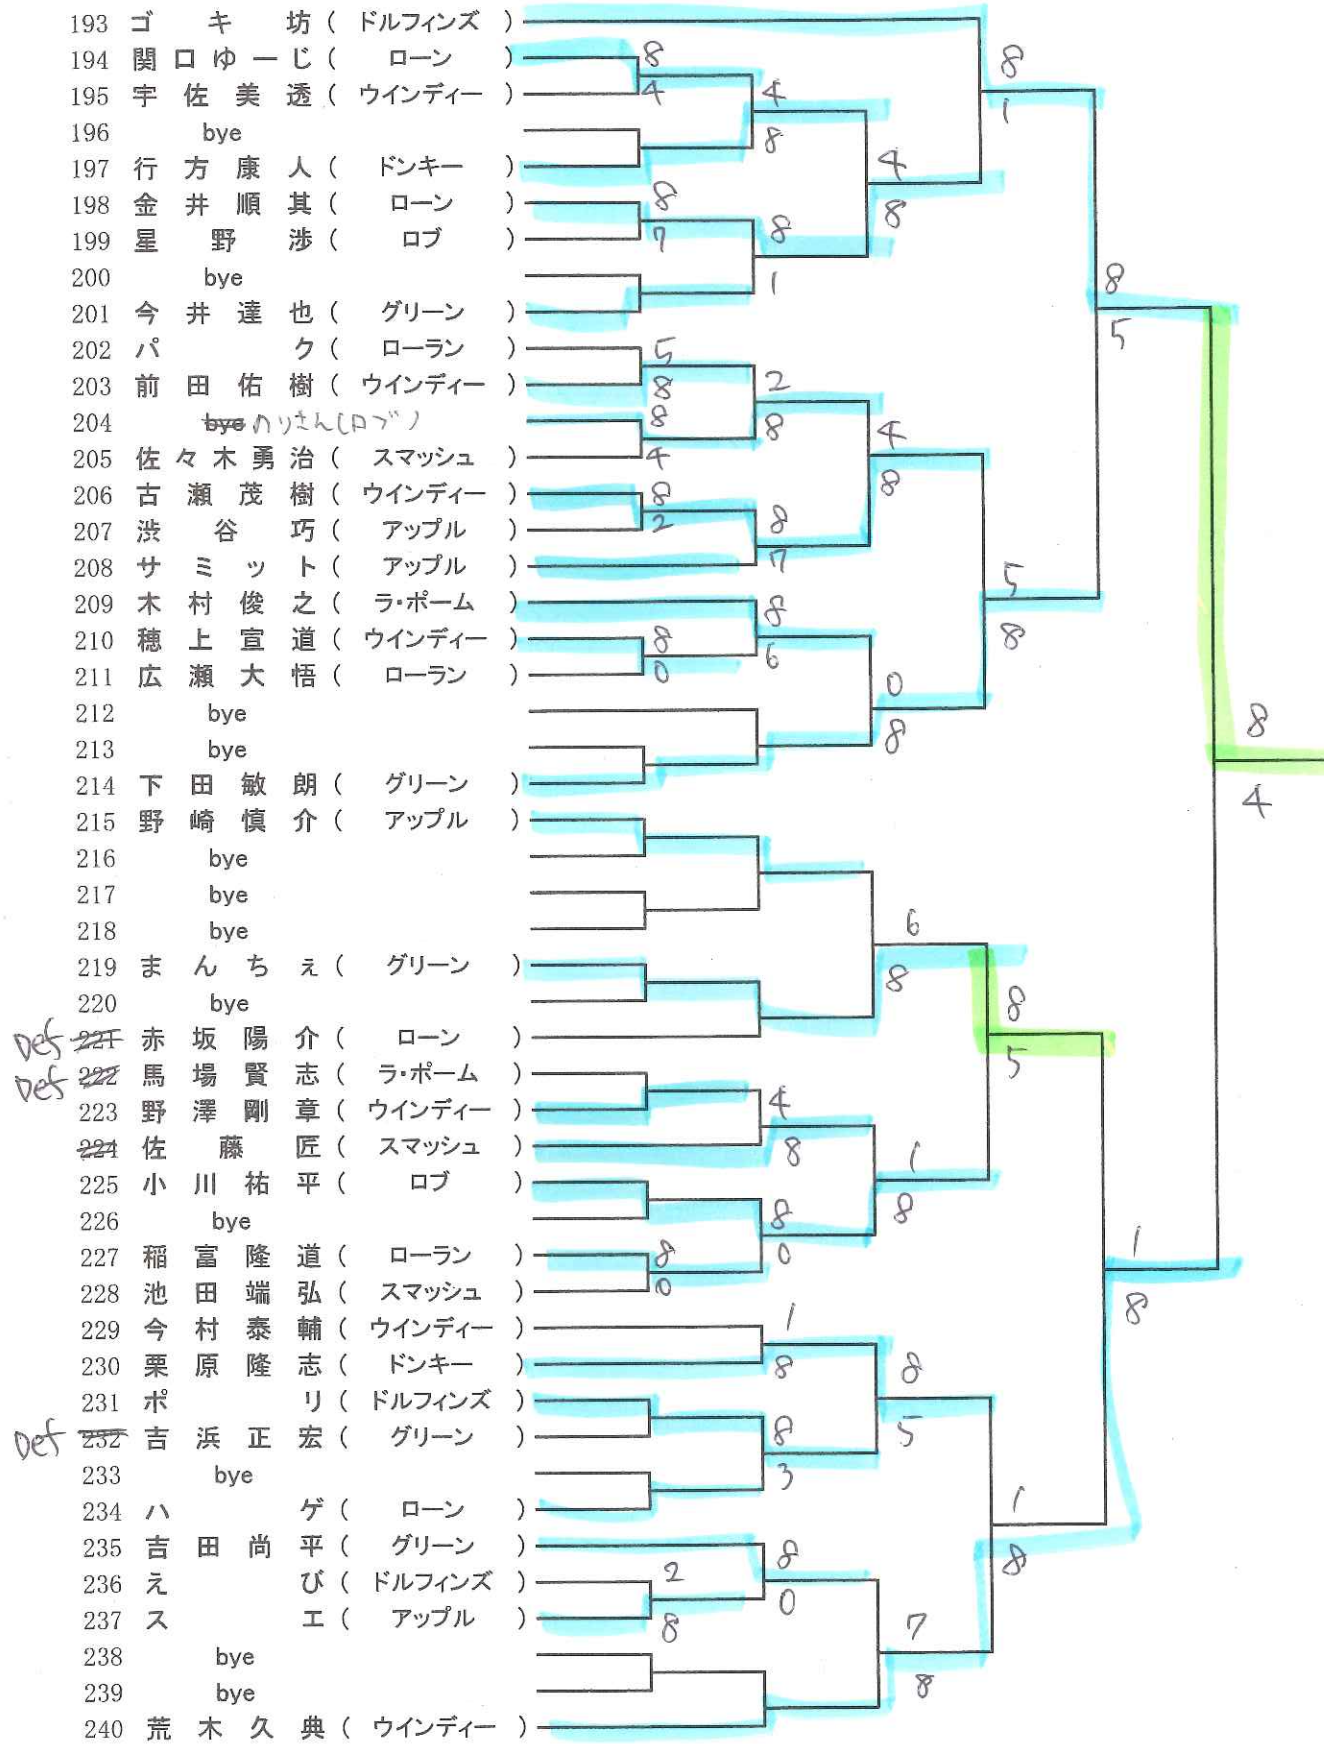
193 ゴ キ 坊 ( ドルフィンズ )
194 関 口 ゆ ー じ ( ローン )
195 宇 佐 美 透 ( ウインディー )
196 bye
197 行 方 康 人 ( ドンキー )
198 金 井 順 其 ( ローン )
199 星 野 渉 ( ロブ )
200 bye
201 今 井 達 也 ( グリーン )
202 パ ク ( ローラン )
203 前 田 佑 樹 ( ウインディー )
204 ~~bye~~ りさん(ロブ)
205 佐 々 木 勇 治 ( スマッシュ )
206 古 瀬 茂 樹 ( ウインディー )
207 渋 谷 巧 ( アップル )
208 サ ミ ッ ト ( アップル )
209 木 村 俊 之 ( ラ・ポーム )
210 穂 上 宣 道 ( ウインディー )
211 広 瀬 大 悟 ( ローラン )
212 bye
213 bye
214 下 田 敏 朗 ( グリーン )
215 野 崎 慎 介 ( アップル )
216 bye
217 bye
218 bye
219 ま ん ち ぇ ( グリーン )
220 bye
Def ~~221~~ 赤 坂 陽 介 ( ローン )
Def ~~222~~ 馬 場 賢 志 ( ラ・ポーム )
223 野 澤 剛 章 ( ウインディー )
~~224~~ 佐 藤 匠 ( スマッシュ )
225 小 川 祐 平 ( ロブ )
226 bye
227 稲 富 隆 道 ( ローラン )
228 池 田 端 弘 ( スマッシュ )
229 今 村 泰 輔 ( ウインディー )
230 栗 原 隆 志 ( ドンキー )
231 ポ リ ( ドルフィンズ )
Def ~~232~~ 吉 浜 正 宏 ( グリーン )
233 bye
234 ハ ゲ ( ローン )
235 吉 田 尚 平 ( グリーン )
236 え び ( ドルフィンズ )
237 ス エ ( アップル )
238 bye
239 bye
240 荒 木 久 典 ( ウインディー )

8 4 4 8 8 1 4 8 8 7 8 1 8 5 5 8 8 4 2 8 4 8 8 2 8 7 5 8 8 0 8 6 0 8 8 4 6 8 8 5 4 8 1 8 8 0 8 0 1 8 1 8 8 5 8 3 1 8 8 2 8 0 7 8